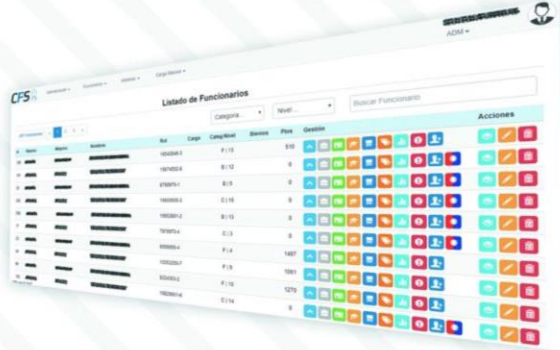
ADM ▾

CFS

Listado de Funcionarios

Categoria... ▾

Nivel ... ▾

Buscar Funcionario

Acciones

Rut

Cargo

Categ/Nivel

Bienios

Pisos

Gestión

B | 15

510

B | 12

0

B | 5

0

C | 15

0

B | 15

0

C | 3

0

F | 4

1497

F | 9

1061

F | 10

1270

C | 14

0